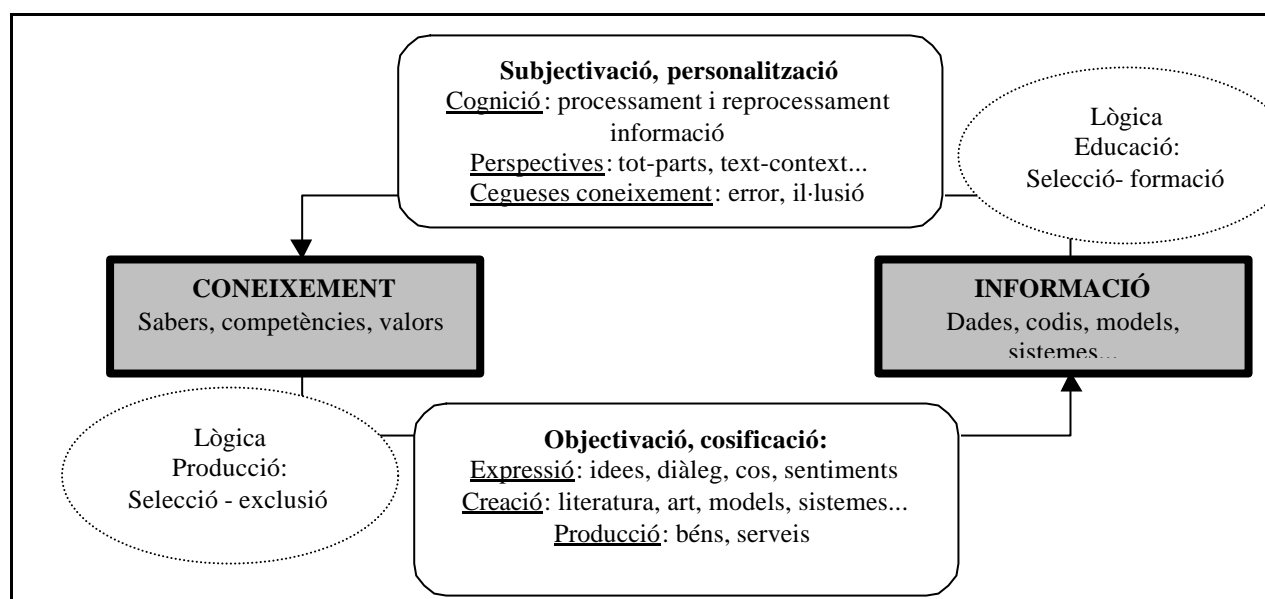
**Subjectivació, personalització**
Cognició: processament i reprocessament informació
Perspectives: tot-parts, text-context...
Cegueses coneixement: error, il·lusió

Lògica
Educació:
Selecció- formació

**CONEIXEMENT**
Sabers, competències, valors

**INFORMACIÓ**
Dades, codis, models, sistemes...

Lògica
Producció:
Selecció - exclusió

**Objectivació, cosificació:**
Expressió: idees, diàleg, cos, sentiments
Creació: literatura, art, models, sistemes...
Producció: béns, serveis